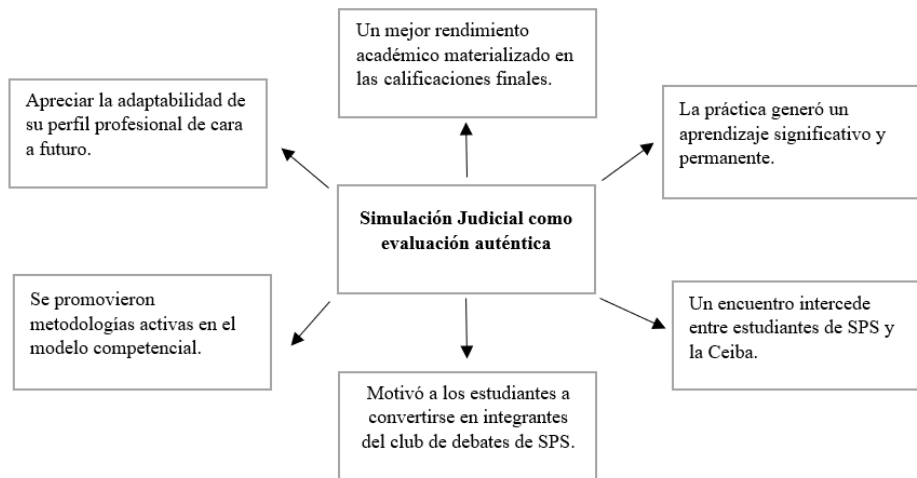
Simulación Judicial como evaluación auténtica

Un mejor rendimiento académico materializado en las calificaciones finales.

Apreciar la adaptabilidad de su perfil profesional de cara a futuro.

La práctica generó un aprendizaje significativo y permanente.

Se promovieron metodologías activas en el modelo competencial.

Un encuentro intercede entre estudiantes de SPS y la Ceiba.

Motivó a los estudiantes a convertirse en integrantes del club de debates de SPS.